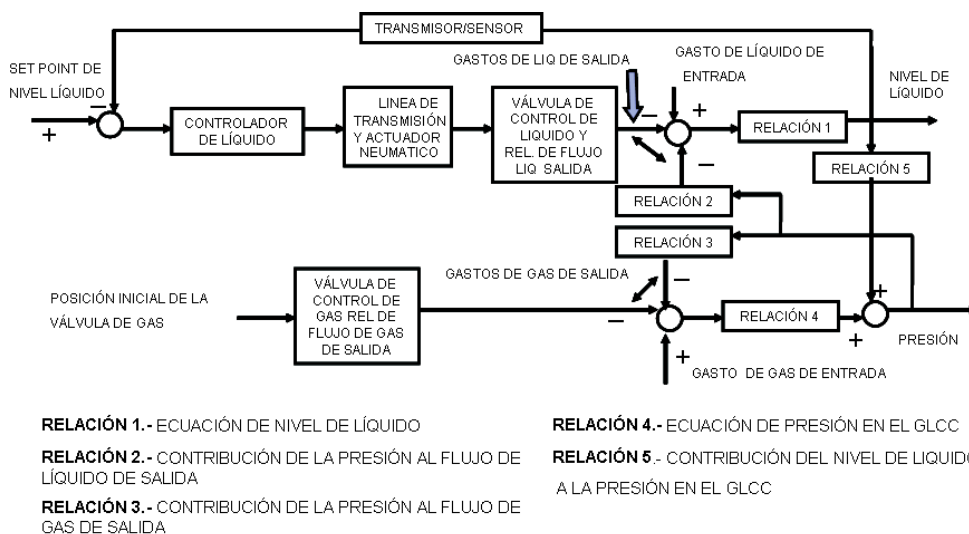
TRANSMISOR/SENSOR

SET POINT DE NIVEL LÍQUIDO

−

+

CONTROLADOR DE LÍQUIDO

LINEA DE TRANSMISIÓN Y ACTUADOR NEUMATICO

VÁLVULA DE CONTROL DE LIQUIDO Y REL. DE FLUJO LIQ SALIDA

GASTOS DE LIQ DE SALIDA

GASTO DE LÍQUIDO DE ENTRADA

+

−

−

RELACIÓN 1

NIVEL DE LÍQUIDO

RELACIÓN 5

RELACIÓN 2

RELACIÓN 3

GASTOS DE GAS DE SALIDA

−

POSICIÓN INICIAL DE LA VÁLVULA DE GAS

VÁLVULA DE CONTROL DE GAS REL DE FLUJO DE GAS DE SALIDA

−

RELACIÓN 4

+

+

PRESIÓN

+

GASTO DE GAS DE ENTRADA

RELACIÓN 1.- ECUACIÓN DE NIVEL DE LÍQUIDO

RELACIÓN 2.- CONTRIBUCIÓN DE LA PRESIÓN AL FLUJO DE LÍQUIDO DE SALIDA

RELACIÓN 3.- CONTRIBUCIÓN DE LA PRESIÓN AL FLUJO DE GAS DE SALIDA

RELACIÓN 4.- ECUACIÓN DE PRESIÓN EN EL GLCC

RELACIÓN 5.- CONTRIBUCIÓN DEL NIVEL DE LIQUID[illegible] A LA PRESIÓN EN EL GLCC